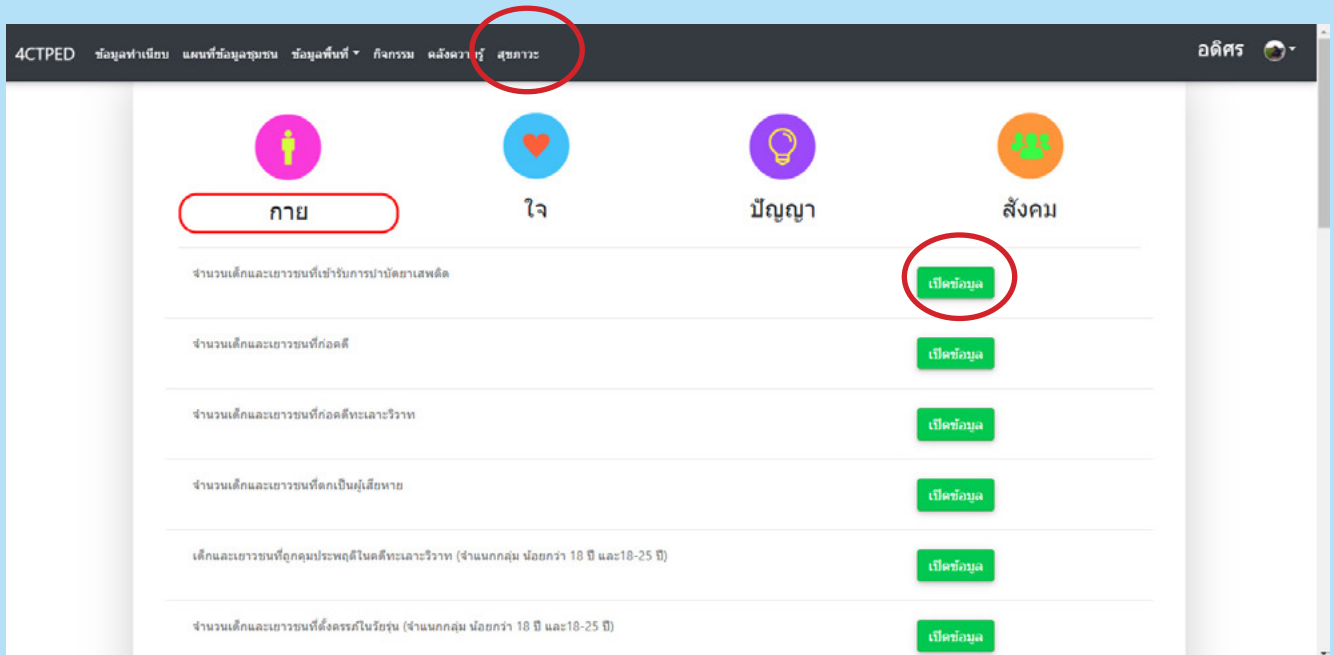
4CTPED ข้อมูลทำเนียบ แผนที่ข้อมูลชุมชน ข้อมูลพื้นที่ กิจกรรม คลังความรู้ สุขภาวะ อดิศร

กาย

ใจ

ปัญญา

สังคม

จำนวนเด็กและเยาวชนที่เข้ารับการบำบัดยาเสพติด เปิดข้อมูล

จำนวนเด็กและเยาวชนที่ก่อคดี เปิดข้อมูล

จำนวนเด็กและเยาวชนที่ก่อคดีทะเลาะวิวาท เปิดข้อมูล

จำนวนเด็กและเยาวชนที่ตกเป็นผู้เสียหาย เปิดข้อมูล

เด็กและเยาวชนที่ถูกคุมประพฤติในคดีทะเลาะวิวาท (จำแนกกลุ่ม น้อยกว่า 18 ปี และ18-25 ปี) เปิดข้อมูล

จำนวนเด็กและเยาวชนที่ตั้งครรภ์ในวัยรุ่น (จำแนกกลุ่ม น้อยกว่า 18 ปี และ18-25 ปี) เปิดข้อมูล